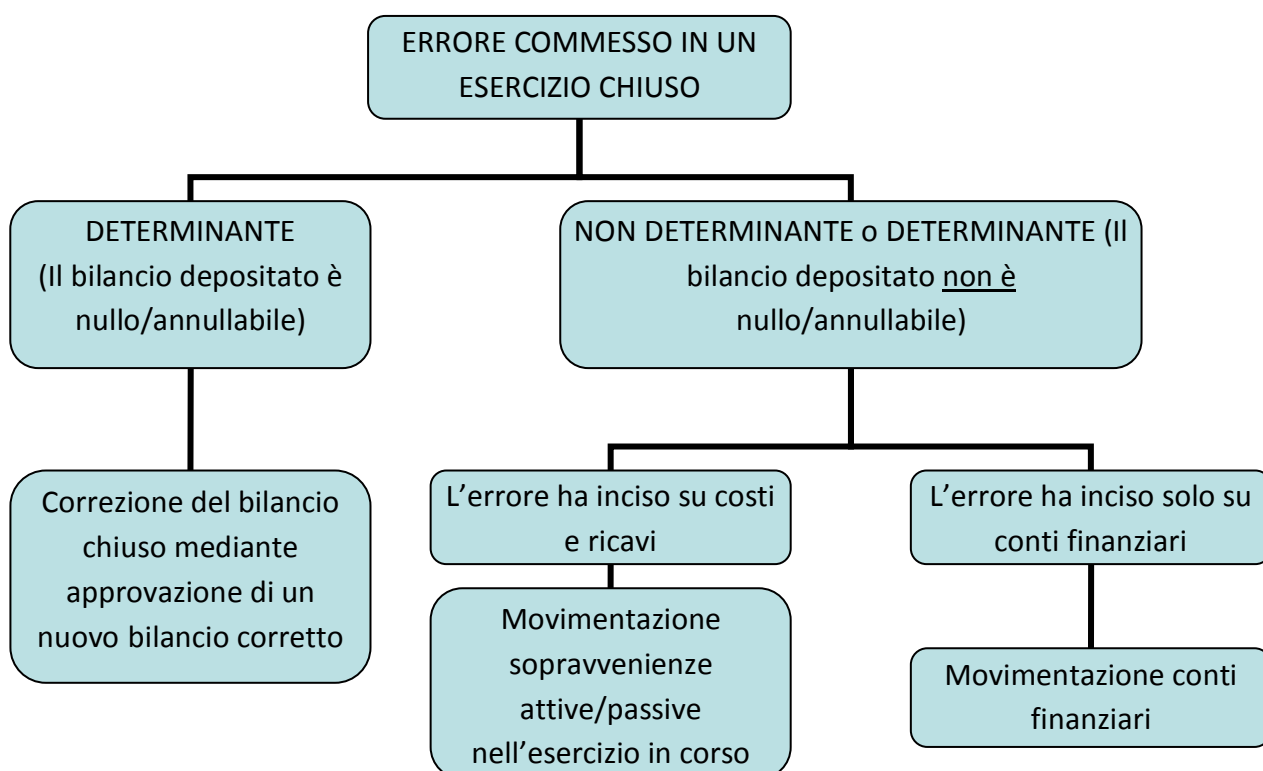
ERRORE COMMESSO IN UN ESERCIZIO CHIUSO

DETERMINANTE (Il bilancio depositato è nullo/annullabile)

NON DETERMINANTE o DETERMINANTE (Il bilancio depositato non è nullo/annullabile)

Correzione del bilancio chiuso mediante approvazione di un nuovo bilancio corretto

L’errore ha inciso su costi e ricavi

Movimentazione sopravvenienze attive/passive nell’esercizio in corso

L’errore ha inciso solo su conti finanziari

Movimentazione conti finanziari